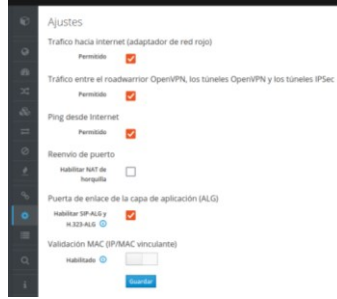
Ajustes

Trafico hacia internet (adaptador de red rojo)

Permitido

Tráfico entre el roadwarrior OpenVPN, los túneles OpenVPN y los túneles IPSec

Permitido

Ping desde Internet

Permitido

Reenvío de puerto

Habilitar NAT de horquilla

Puerta de enlace de la capa de aplicación (ALG)

Habilitar SIP-ALG y H.323-ALG

Validación MAC (IP/MAC vinculante)

Habilitado

Guardar